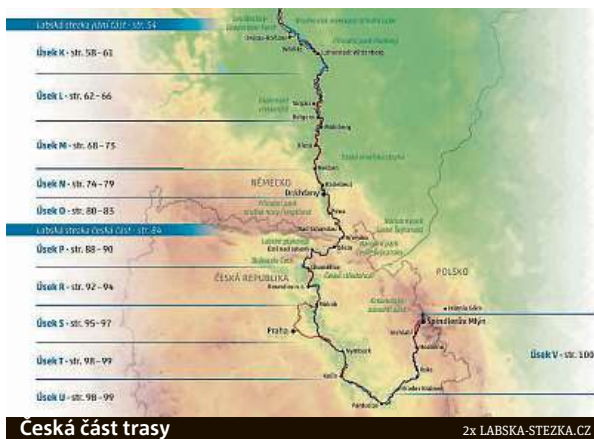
Labská stezka jižní část - str. 54

Úsek K - str. 58 - 61

Úsek L - str. 62 - 66

Úsek M - str. 68 - 75

Úsek N - str. 74 - 79

Úsek O - str. 80 - 85

Labská stezka česká část - str. 84

Úsek P - str. 88 - 90

Úsek R - str. 92 - 94

Úsek S - str. 95 - 97

Úsek T - str. 98 - 99

Úsek U - str. 98 - 99

Úsek V - str. 100

NĚMECKO

Drážďany

ČESKÁ REPUBLIKA

POLSKO

Praha

Špindlerův Mlýn

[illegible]

Česká část trasy

2x LABSKA-STEZKA.CZ